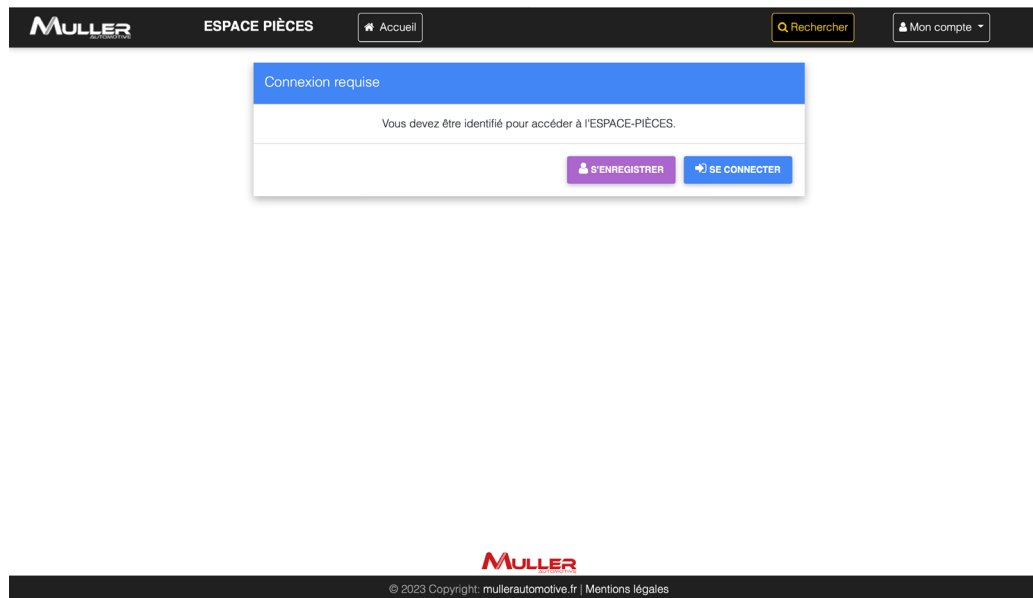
MULLER AUTOMOTIVE

ESPACE PIÈCES

Accueil

Rechercher

Mon compte

Connexion requise

Vous devez être identifié pour accéder à l'ESPACE-PIÈCES.

S'ENREGISTRER

SE CONNECTER

MULLER AUTOMOTIVE

© 2023 Copyright: mullerautomotive.fr | Mentions légales